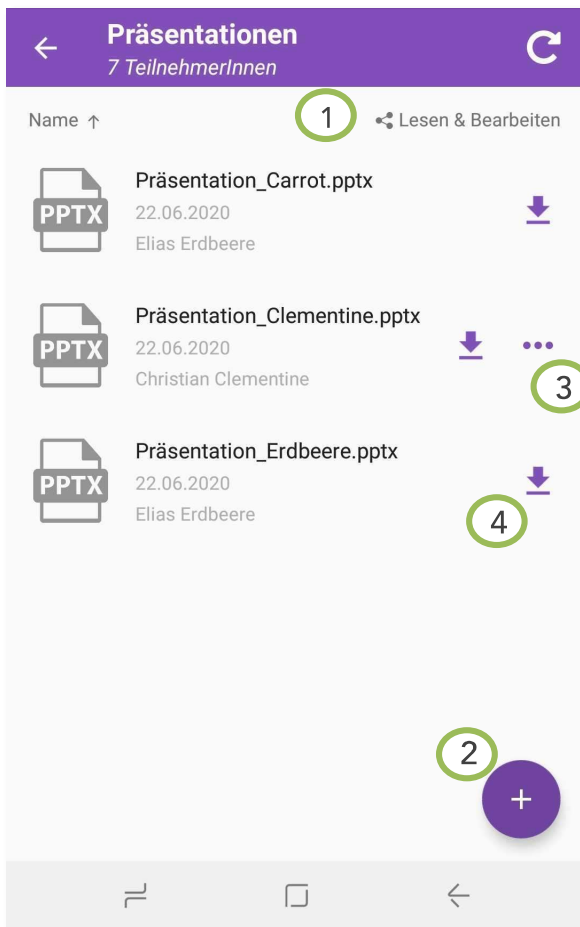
Präsentationen
7 TeilnehmerInnen

Name ↑
1
Lesen & Bearbeiten

PPTX
Präsentation_Carrot.pptx
22.06.2020
Elias Erdbeere

PPTX
Präsentation_Clementine.pptx
22.06.2020
Christian Clementine
3

PPTX
Präsentation_Erdbeere.pptx
22.06.2020
Elias Erdbeere
4

2
+